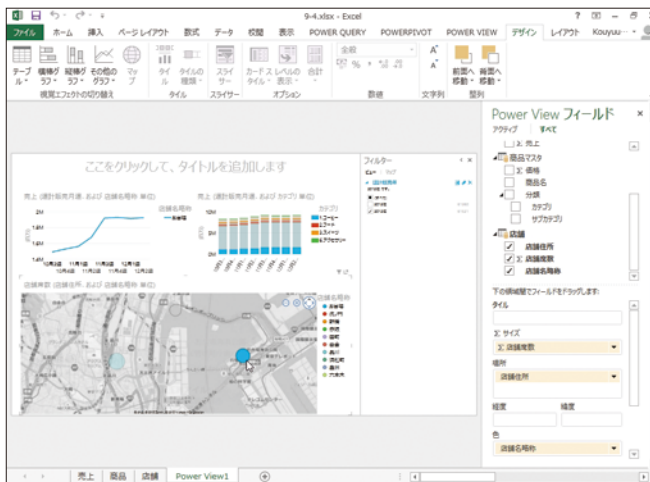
9-4.xlsx - Excel

? − ×

ファイル ホーム 挿入 ページレイアウト 数式 データ 校閲 表示 POWER QUERY POWERPIVOT POWER VIEW デザイン レイアウト Kouyuu...

テーブル 積み上げ横棒グラフ 積み上げ縦棒グラフ その他のグラフ マップ

視覚エフェクトの切り替え

タイル タイルの種類 タイル

スライサー スライサー

カードスタイル レベルの表示 合計 オプション

全般 数値

文字列

前面へ移動 背面へ移動 整列

ここをクリックして、タイトルを追加します

売上 (選計販売用途、および 店舗名稱称 単位)

店舗名称

売上 (選計販売用途、および カテゴリ 単位)

カテゴリ

売上実績 (店舗名称、および 店舗名称 単位)

店舗名称

フィルター

Power View フィールド

アクティブ すべて

売上

商品マスタ

価格

商品名

分類

カテゴリ

サブカテゴリ

店舗

店舗住所

店舗面数

店舗名称

下の領域間でフィールドをドラッグします:

タイル

Σ サイズ

Σ 店舗面数

場所

店舗住所

経度 緯度

色

店舗名称

売上 商品 店舗 Power View1 +